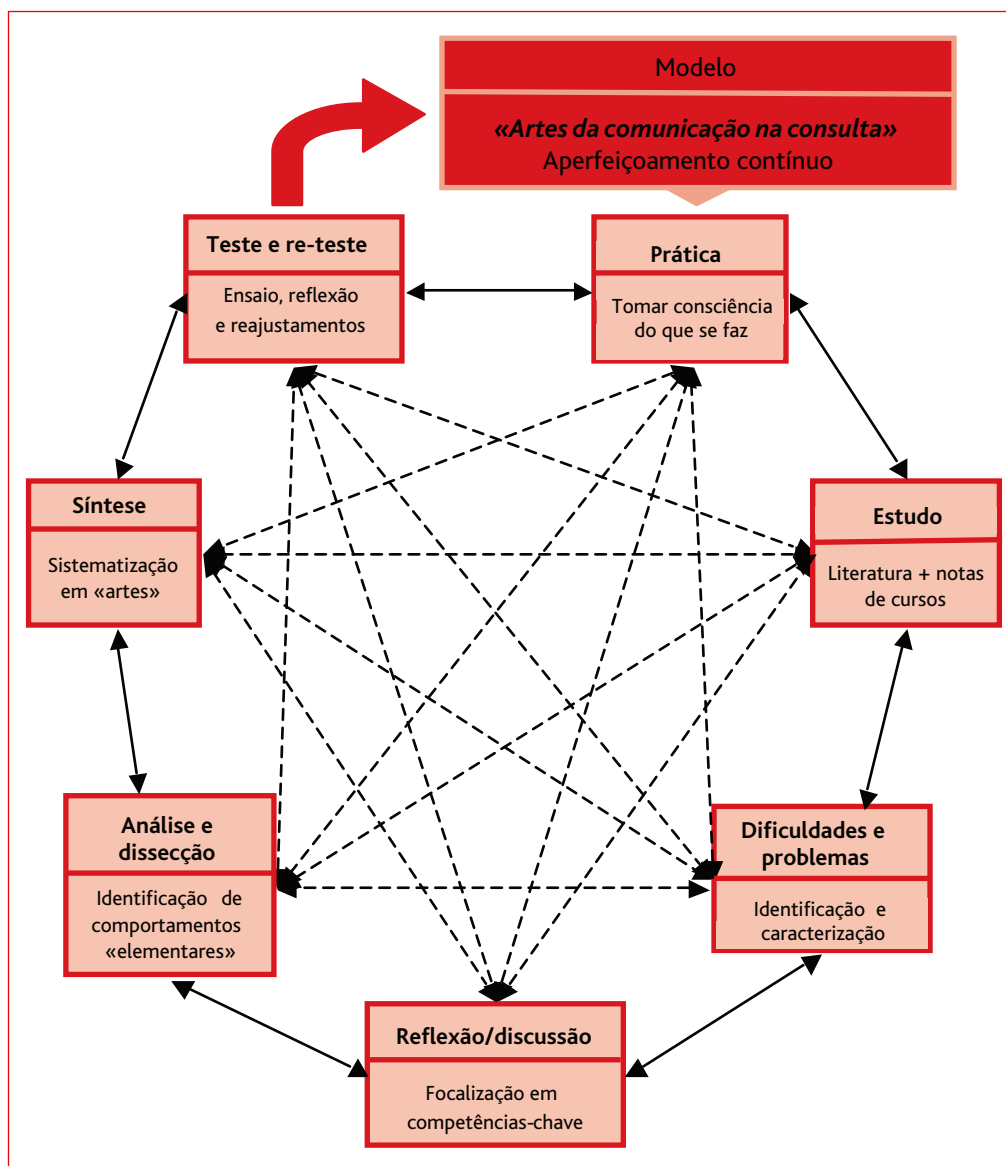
Modelo

*«Artes da comunicação na consulta»*
Aperfeiçoamento contínuo

**Teste e re-teste**

Ensaio, reflexão e reajustamentos

**Prática**

Tomar consciência do que se faz

**Síntese**

Sistematização em «artes»

**Estudo**

Literatura + notas de cursos

**Análise e dissecção**

Identificação de comportamentos «elementares»

**Dificuldades e problemas**

Identificação e caracterização

**Reflexão/discussão**

Focalização em competências-chave